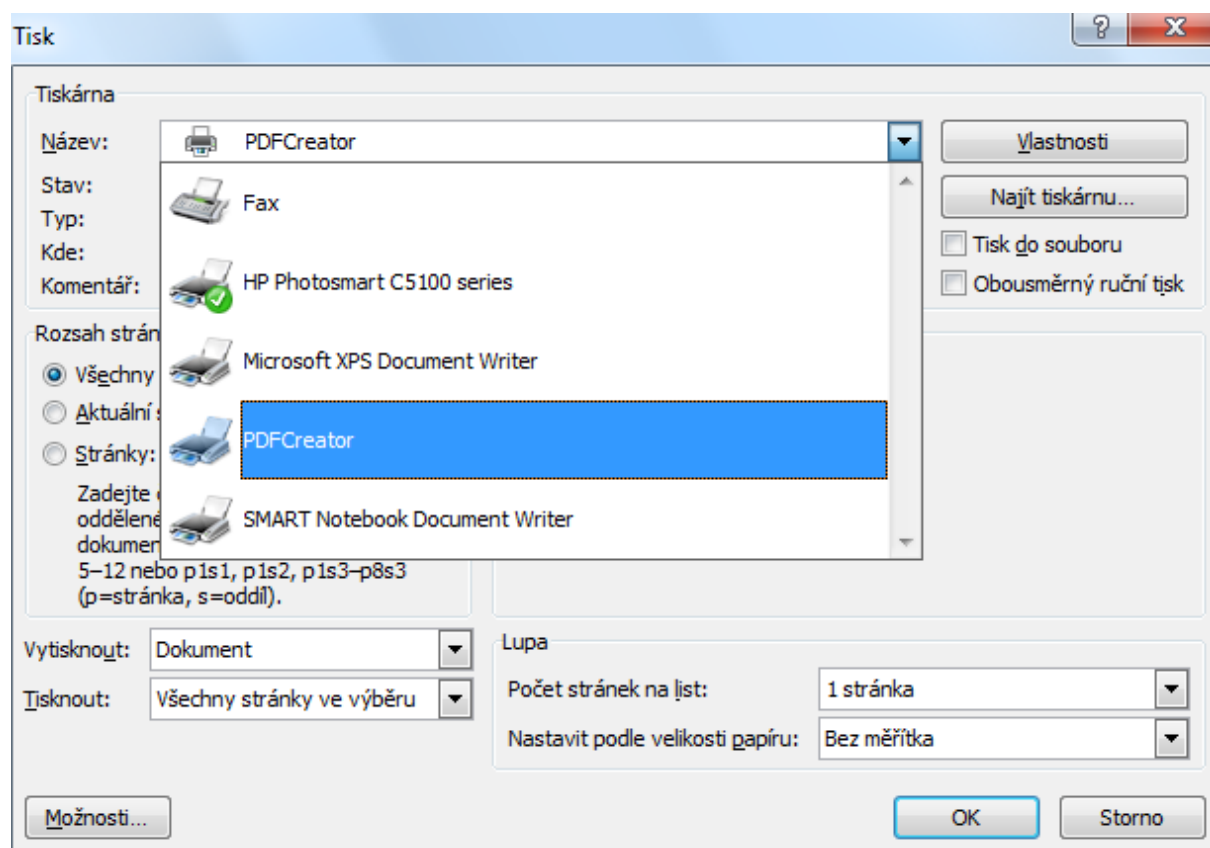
Tisk

?

X

Tiskárna

Název:

PDFCreator

Vlastnosti

Stav:

Typ:

Kde:

Komentář:

Fax

HP Photosmart C5100 series

Microsoft XPS Document Writer

PDFCreator

SMART Notebook Document Writer

Najít tiskárnu...

Tisk do souboru

Obousměrný ruční tisk

Rozsah strán

Všechny

Aktuální s

Stránky:

Zadejte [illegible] oddělené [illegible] dokumen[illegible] 5–12 nebo p1s1, p1s2, p1s3–p8s3 (p=stránka, s=oddíl).

Vytisknout:

Dokument

Tisknout:

Všechny stránky ve výběru

Lupa

Počet stránek na list:

1 stránka

Nastavit podle velikosti papíru:

Bez měřítka

Možnosti...

OK

Storno